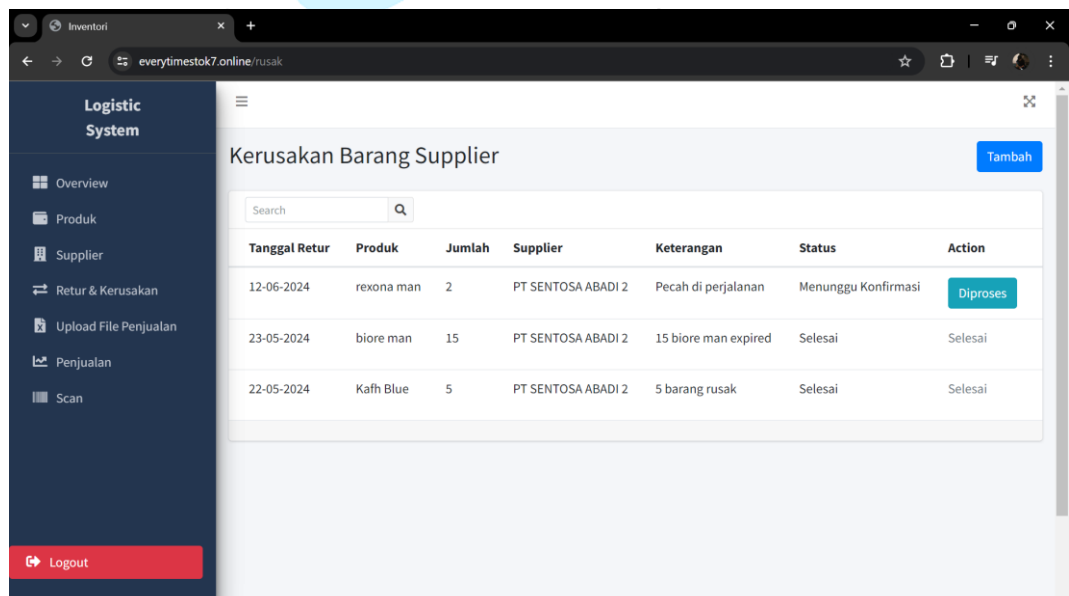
Inventori

everytimestok7.online/rusak

Logistic System

Overview
Produk
Supplier
Retur & Kerusakan
Upload File Penjualan
Penjualan
Scan

Logout

Kerusakan Barang Supplier

Tambah

Search

| Tanggal Retur | Produk | Jumlah | Supplier | Keterangan | Status | Action |
|---|---|---|---|---|---|---|
| 12-06-2024 | rexona man | 2 | PT SENTOSA ABADI 2 | Pecah di perjalanan | Menunggu Konfirmasi | Diproses |
| 23-05-2024 | biore man | 15 | PT SENTOSA ABADI 2 | 15 biore man expired | Selesai | Selesai |
| 22-05-2024 | Kafh Blue | 5 | PT SENTOSA ABADI 2 | 5 barang rusak | Selesai | Selesai |